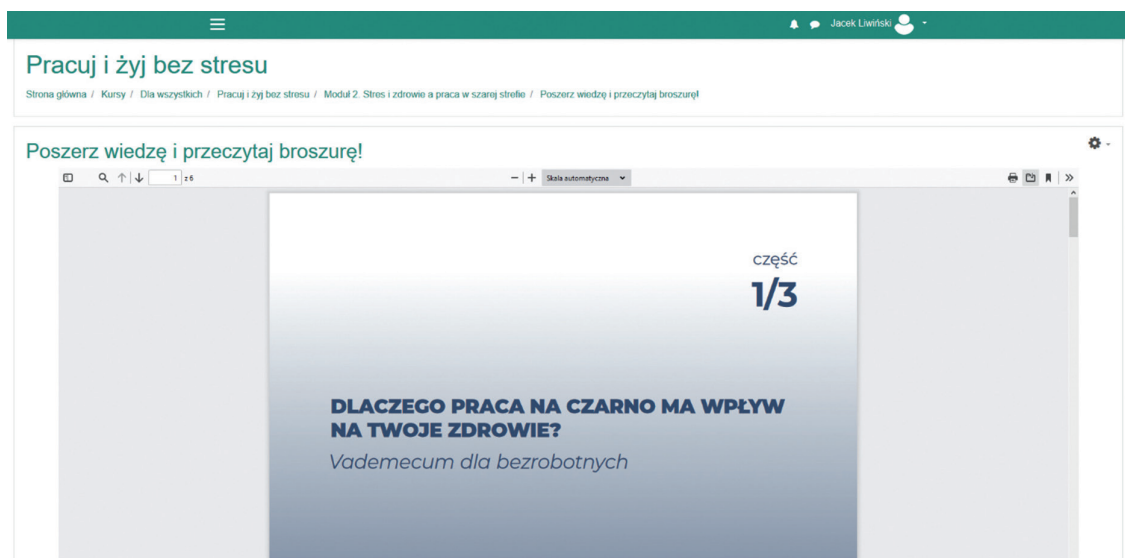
Jacek Liwiński

Pracuj i żyj bez stresu

Strona główna / Kursy / Dla wszystkich / Pracuj i żyj bez stresu / Moduł 2. Stres i zdrowie a praca w szarej strefie / Poszerz wiedzę i przeczytaj broszurę!

Poszerz wiedzę i przeczytaj broszurę!

1 z 6

Skala automatyczna

część
1/3

DLACZEGO PRACA NA CZARNO MA WPŁYW NA TWOJE ZDROWIE?
Vademecum dla bezrobotnych